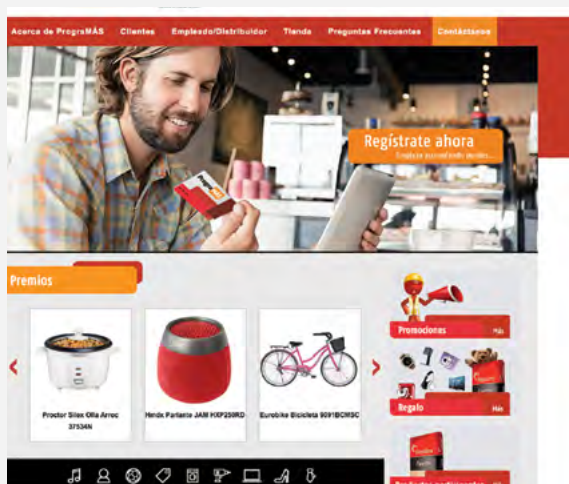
Acerca de PrograMÁS Clientes Empleado/Distribuidor Tienda Preguntas Frecuentes Contáctanos

Regístrate ahora

Empieza a acumular puntos...

Premios

Proctor Silex Olla Arroc 37534N

Herdx Parlante JAM HXP250RD

Eurobike Bicicleta 9091BCM3C

Promociones Más

Regalo Más

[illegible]